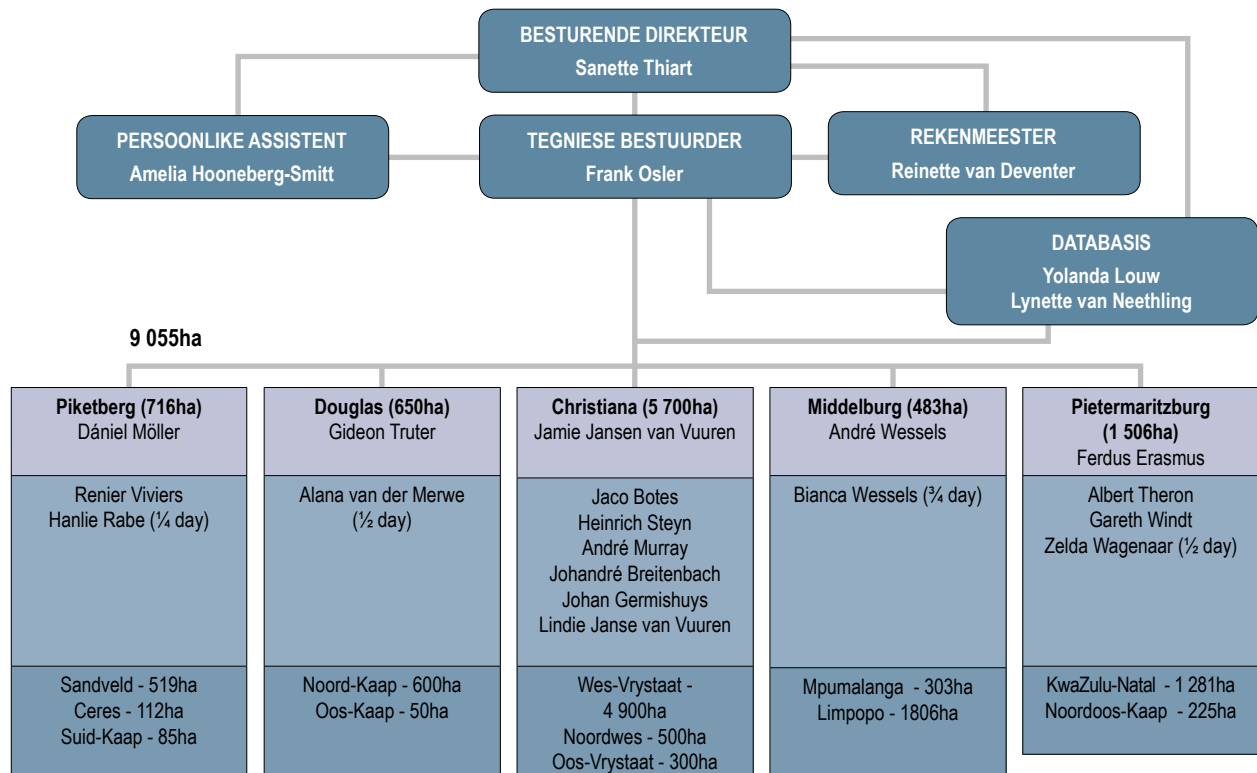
BESTURENDE DIREKTEUR
Sanette Thiart

PERSOONLIKE ASSISTENT
Amelia Hooneberg-Smitt

TEGNIESE BESTUURDER
Frank Osler

REKENMEESTER
Reinette van Deventer

DATABASIS
Yolanda Louw
Lynette van Neethling

9 055ha

Piketberg (716ha)
Dániel Möller

Renier Viviers
Hanlie Rabe (¼ day)

Sandveld - 519ha
Ceres - 112ha
Suid-Kaap - 85ha

Douglas (650ha)
Gideon Truter

Alana van der Merwe
(½ day)

Noord-Kaap - 600ha
Oos-Kaap - 50ha

Christiana (5 700ha)
Jamie Jansen van Vuuren

Jaco Botes
Heinrich Steyn
André Murray
Johandré Breitenbach
Johan Germishuys
Lindie Janse van Vuuren

Wes-Vrystaat - 4 900ha
Noordwes - 500ha
Oos-Vrystaat - 300ha

Middelburg (483ha)
André Wessels

Bianca Wessels (¾ day)

Mpumalanga - 303ha
Limpopo - 1806ha

Pietermaritzburg
(1 506ha)
Ferdus Erasmus

Albert Theron
Gareth Windt
Zelda Wagenaar (½ day)

KwaZulu-Natal - 1 281ha
Noordoos-Kaap - 225ha